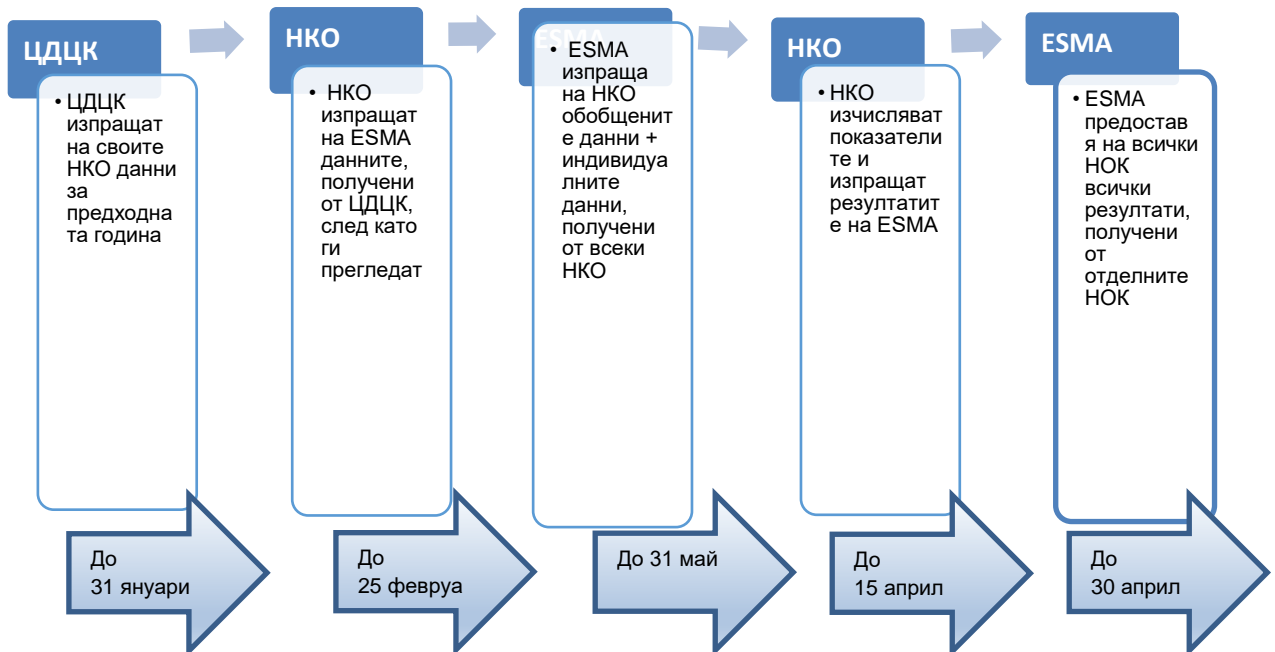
ЦДЦК

• ЦДЦК изпращат на своите НКО данни за предходната година

До 31 януари

НКО

• НКО изпращат на ESMA данните, получени от ЦДЦК, след като ги прегледат

До 25 февруа

ESMA

• ESMA изпраща на НКО обобщените данни + индивидуалните данни, получени от всеки НКО

До 31 май

НКО

• НКО изчисляват показателите и изпращат резултатите на ESMA

До 15 април

ESMA

• ESMA предоставя на всички НОК всички резултати, получени от отделните НОК

До 30 април